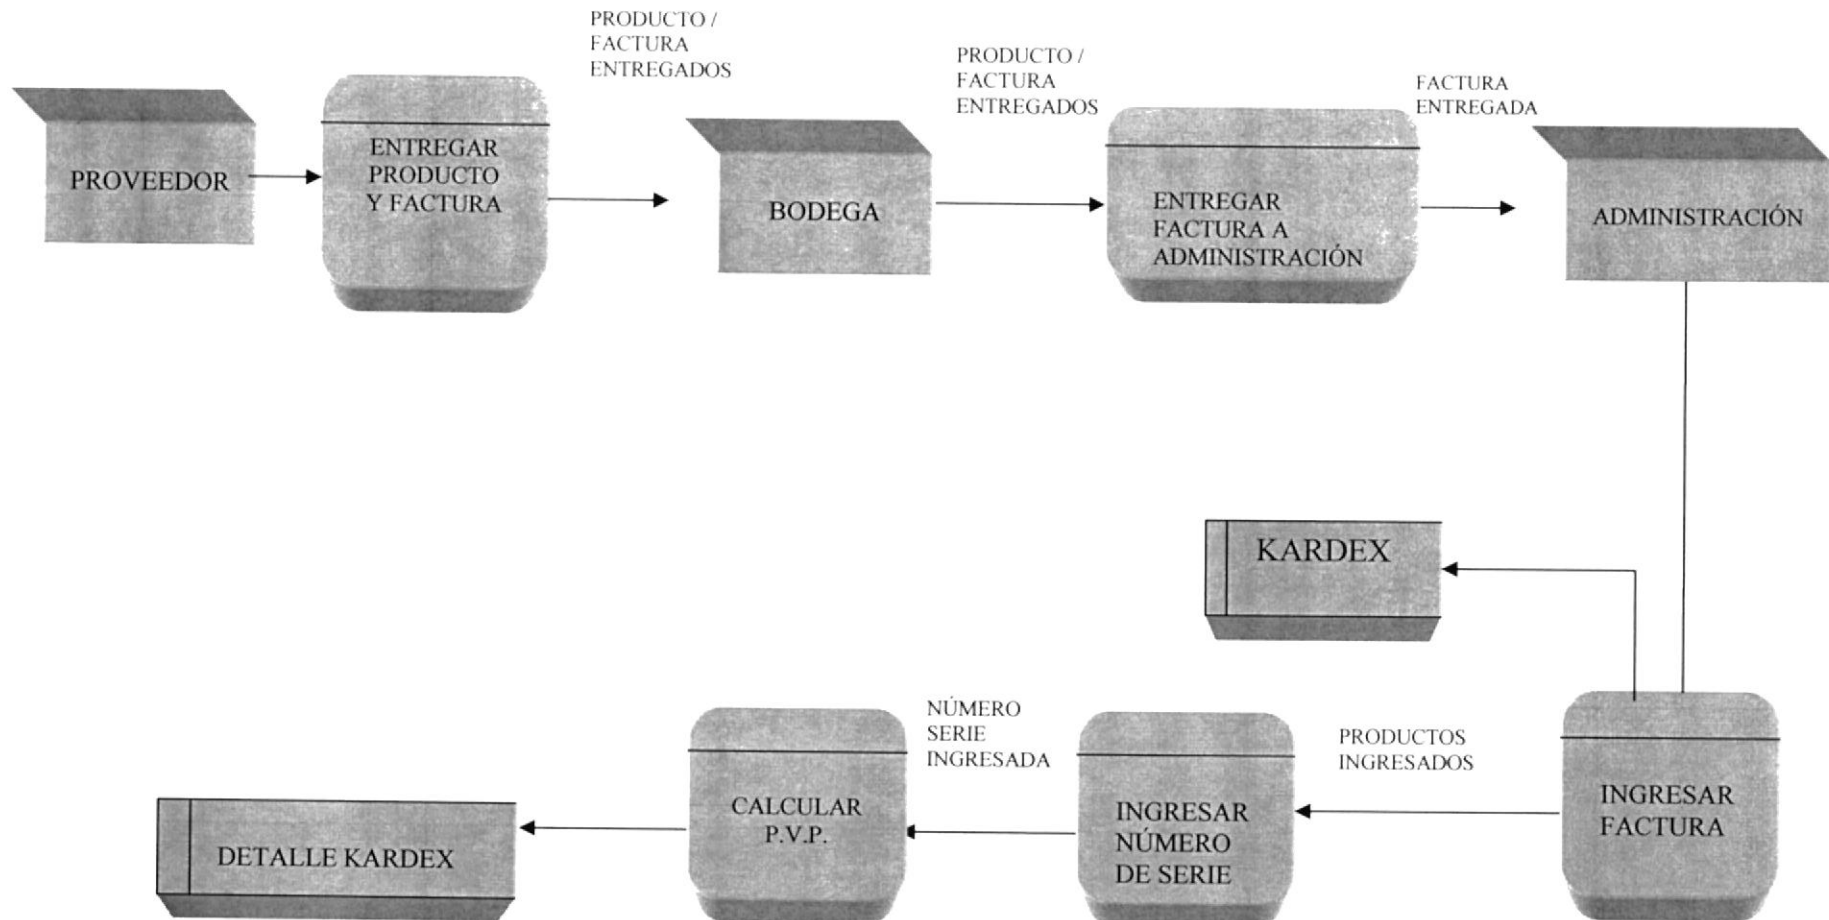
PROVEEDOR

ENTREGAR PRODUCTO Y FACTURA

PRODUCTO / FACTURA ENTREGADOS

BODEGA

PRODUCTO / FACTURA ENTREGADOS

ENTREGAR FACTURA A ADMINISTRACIÓN

FACTURA ENTREGADA

ADMINISTRACIÓN

KARDEX

INGRESAR FACTURA

PRODUCTOS INGRESADOS

INGRESAR NÚMERO DE SERIE

NÚMERO SERIE INGRESADA

CALCULAR P.V.P.

DETALLE KARDEX